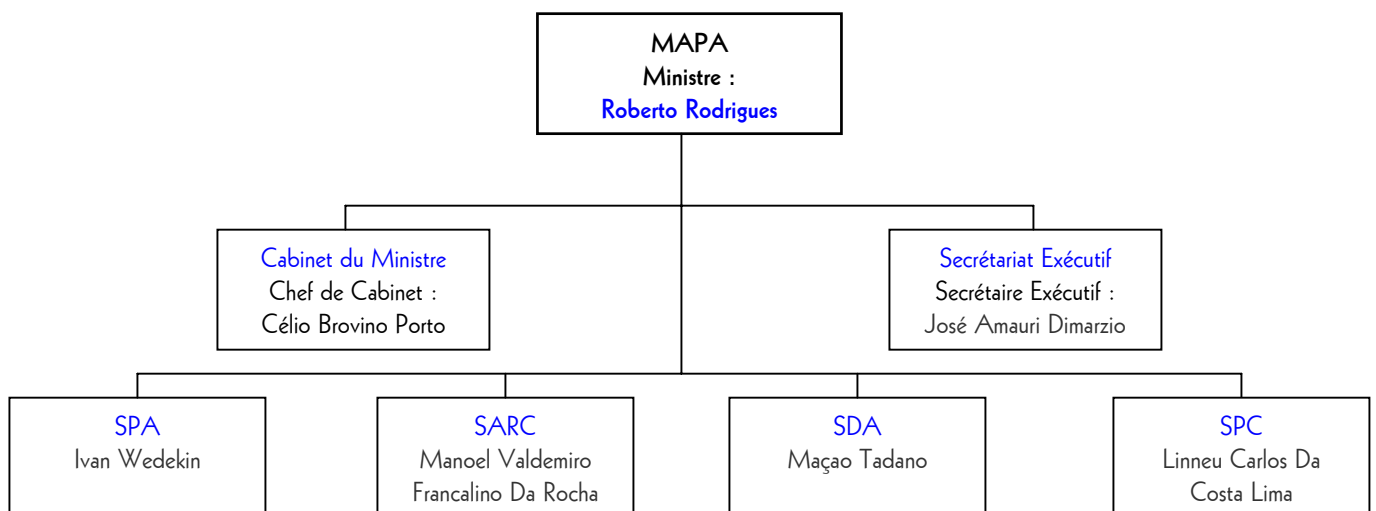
MAPA
Ministre :
Roberto Rodrigues

Cabinet du Ministre
Chef de Cabinet :
Célio Brovino Porto

Secrétariat Exécutif
Secrétaire Exécutif :
José Amauri Dimarzio

SPA
Ivan Wedekin

SARC
Manoel Valdemiro Francalino Da Rocha

SDA
Maçao Tadano

SPC
Linneu Carlos Da Costa Lima